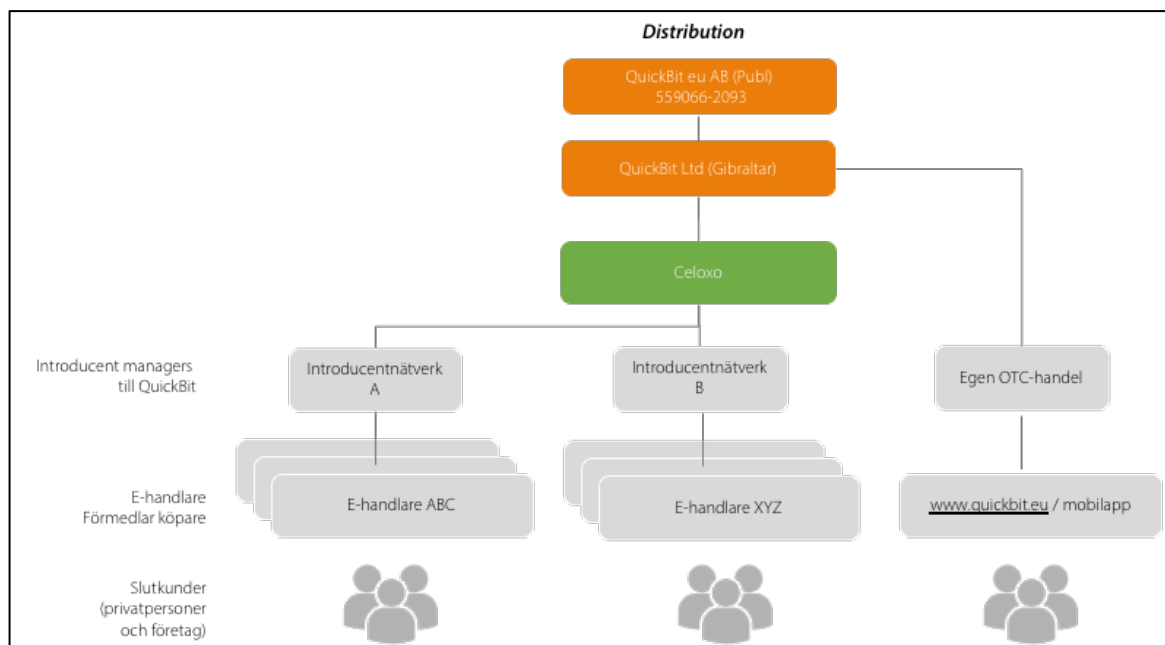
Distribution

QuickBit eu AB (Publ)
559066-2093

QuickBit Ltd (Gibraltar)

Celoxo

Introducent managers till QuickBit

Introducentnätverk A

Introducentnätverk B

Egen OTC-handel

E-handlare Förmedlar köpare

E-handlare ABC

E-handlare XYZ

www.quickbit.eu / mobilapp

Slutkunder (privatpersoner och företag)